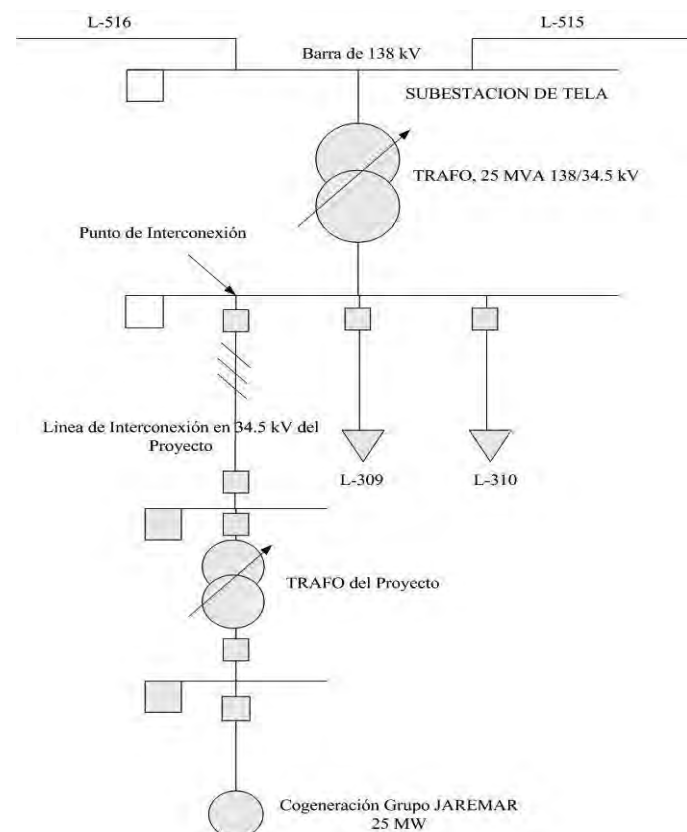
L-516

L-515

Barra de 138 kV

SUBESTACION DE TELA

TRAFO, 25 MVA 138/34.5 kV

Punto de Interconexión

Linea de Interconexión en 34.5 kV del Proyecto

L-309

L-310

TRAFO del Proyecto

Cogeneración Grupo JAREMAR 25 MW